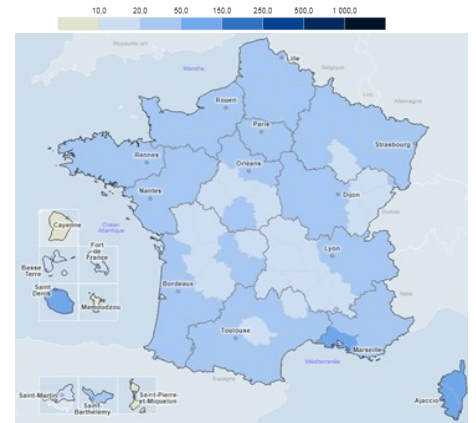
10,0 20,0 50,0 150,0 250,0 500,0 1 000,0

Royaume-uni
Manche
Lille
Belgique
Rouen
Paris
Allemagne
Strasbourg
Rennes
Orléans
Nantes
Dijon
Suisse
Océan Atlantique
Cayenne
Fort de France
Basse Terre
Saint Denis
Mamoudzou
Lyon
Bordeaux
Italie
Toulouse
Marseille
Espagne
Méditerranée
Ajaccio
Saint-Martin
Saint Barthélemy
Saint-Pierre-et-Miquelon